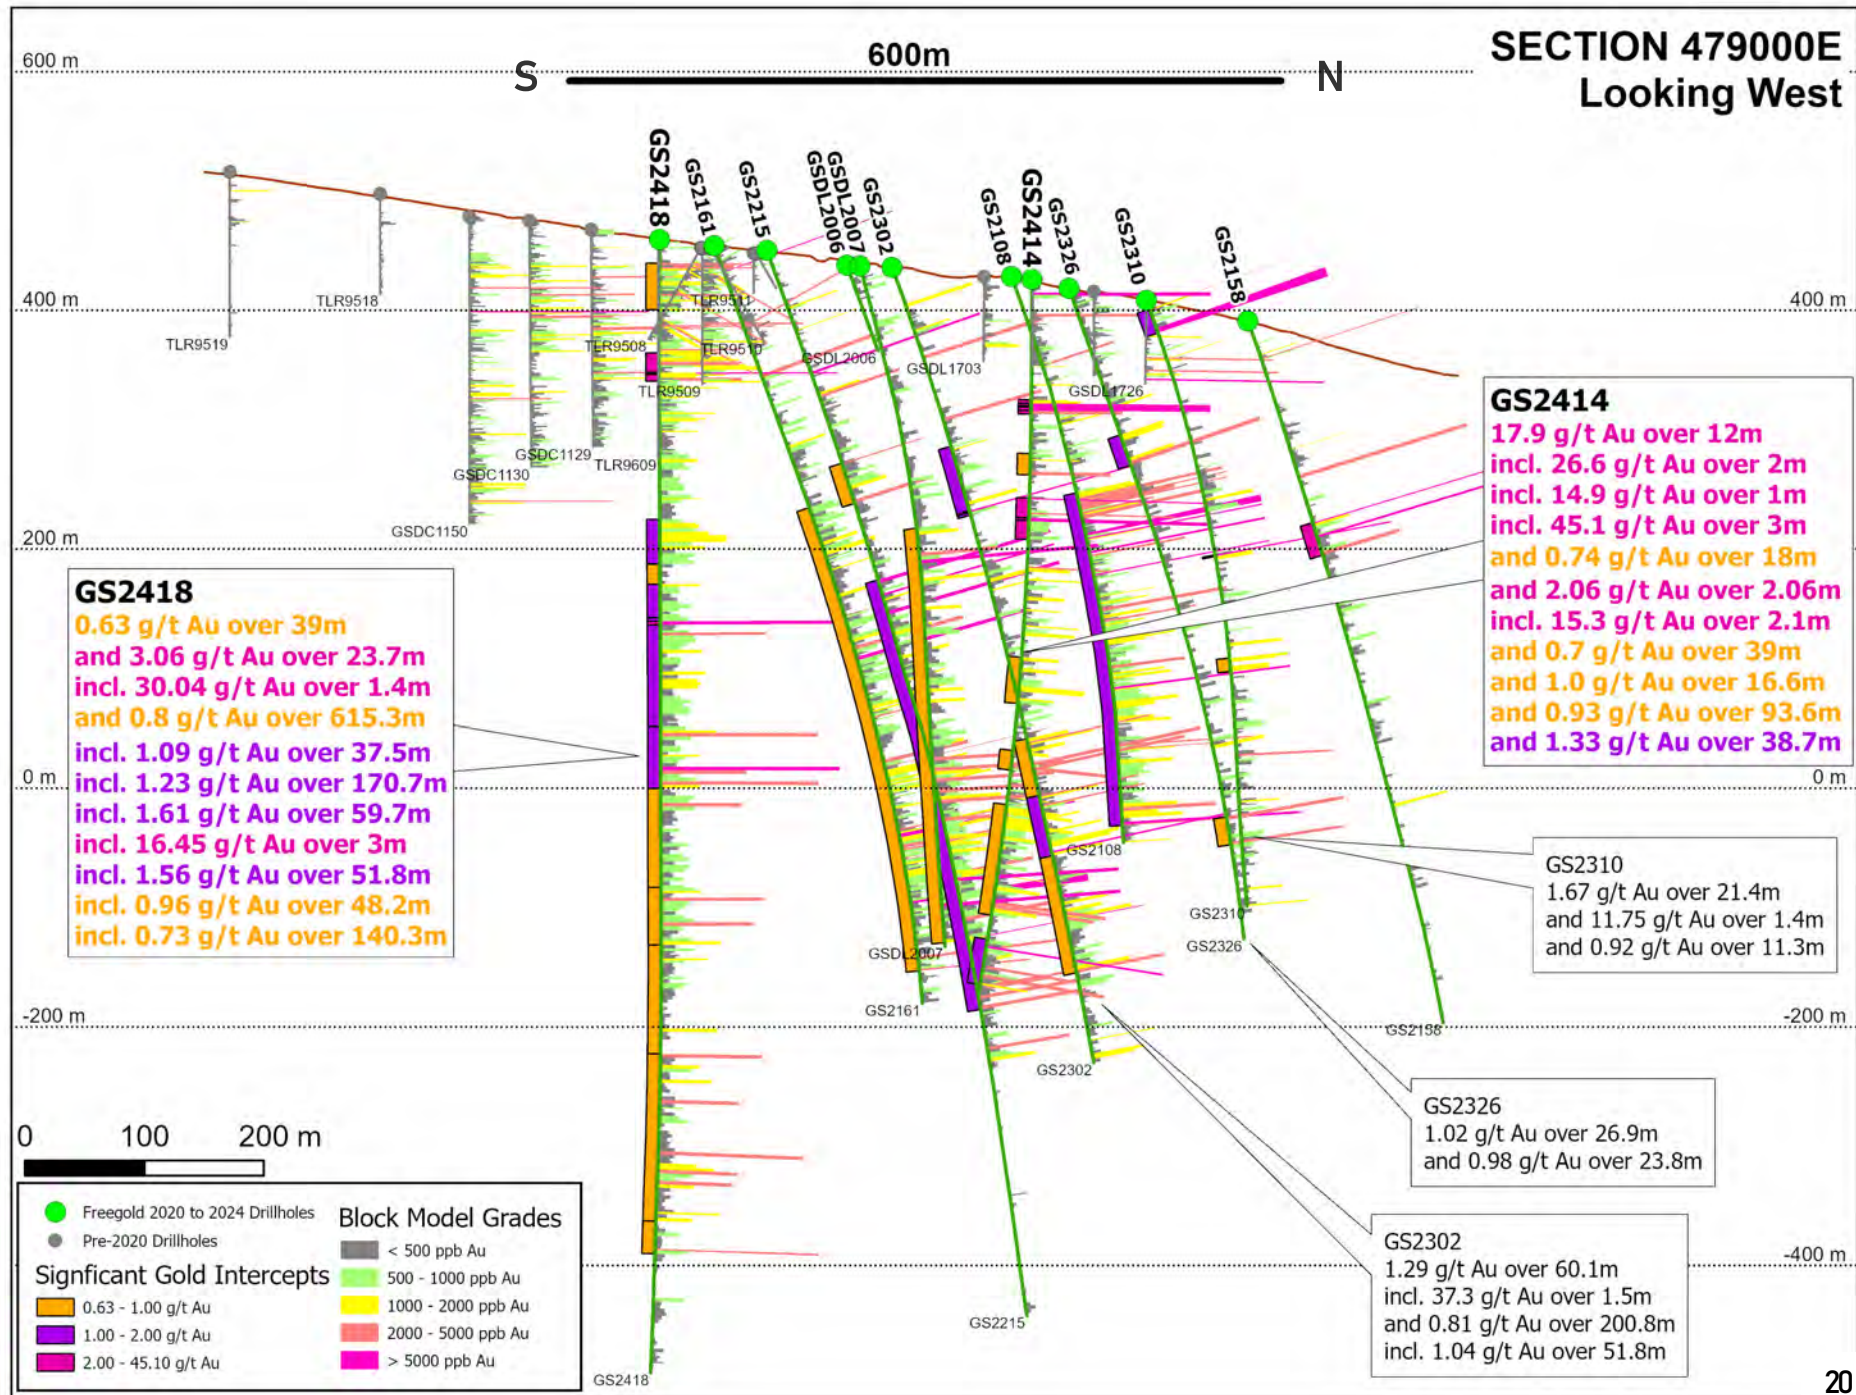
SECTION 479000E
Looking West

600m
S N

600 m
400 m
200 m
0 m
-200 m
400 m
0 m
-200 m
-400 m

GS2418 GS2161 GS2215 GSDL2007 GSDL2006 GS2302 GS2108 GS2414 GS2326 GS2310 GS2158

TLR9519 TLR9518 TLR9508 TLR9511 TLR9510 TLR9509 GSDL2006 GSDL1703 GSDL1726 GSDC1129 GSDC1130 TLR9609 GSDC1150

GS2414
17.9 g/t Au over 12m
incl. 26.6 g/t Au over 2m
incl. 14.9 g/t Au over 1m
incl. 45.1 g/t Au over 3m
and 0.74 g/t Au over 18m
and 2.06 g/t Au over 2.06m
incl. 15.3 g/t Au over 2.1m
and 0.7 g/t Au over 39m
and 1.0 g/t Au over 16.6m
and 0.93 g/t Au over 93.6m
and 1.33 g/t Au over 38.7m

GS2418
0.63 g/t Au over 39m
and 3.06 g/t Au over 23.7m
incl. 30.04 g/t Au over 1.4m
and 0.8 g/t Au over 615.3m
incl. 1.09 g/t Au over 37.5m
incl. 1.23 g/t Au over 170.7m
incl. 1.61 g/t Au over 59.7m
incl. 16.45 g/t Au over 3m
incl. 1.56 g/t Au over 51.8m
incl. 0.96 g/t Au over 48.2m
incl. 0.73 g/t Au over 140.3m

GS2108 GS2310 GS2326 GSDL2007 GS2161 GS2158 GS2302 GS2215 GS2418

GS2310
1.67 g/t Au over 21.4m
and 11.75 g/t Au over 1.4m
and 0.92 g/t Au over 11.3m

GS2326
1.02 g/t Au over 26.9m
and 0.98 g/t Au over 23.8m

GS2302
1.29 g/t Au over 60.1m
incl. 37.3 g/t Au over 1.5m
and 0.81 g/t Au over 200.8m
incl. 1.04 g/t Au over 51.8m

0 100 200 m

Freegold 2020 to 2024 Drillholes
Pre-2020 Drillholes
Signficant Gold Intercepts
0.63 - 1.00 g/t Au
1.00 - 2.00 g/t Au
2.00 - 45.10 g/t Au
Block Model Grades
< 500 ppb Au
500 - 1000 ppb Au
1000 - 2000 ppb Au
2000 - 5000 ppb Au
> 5000 ppb Au

20